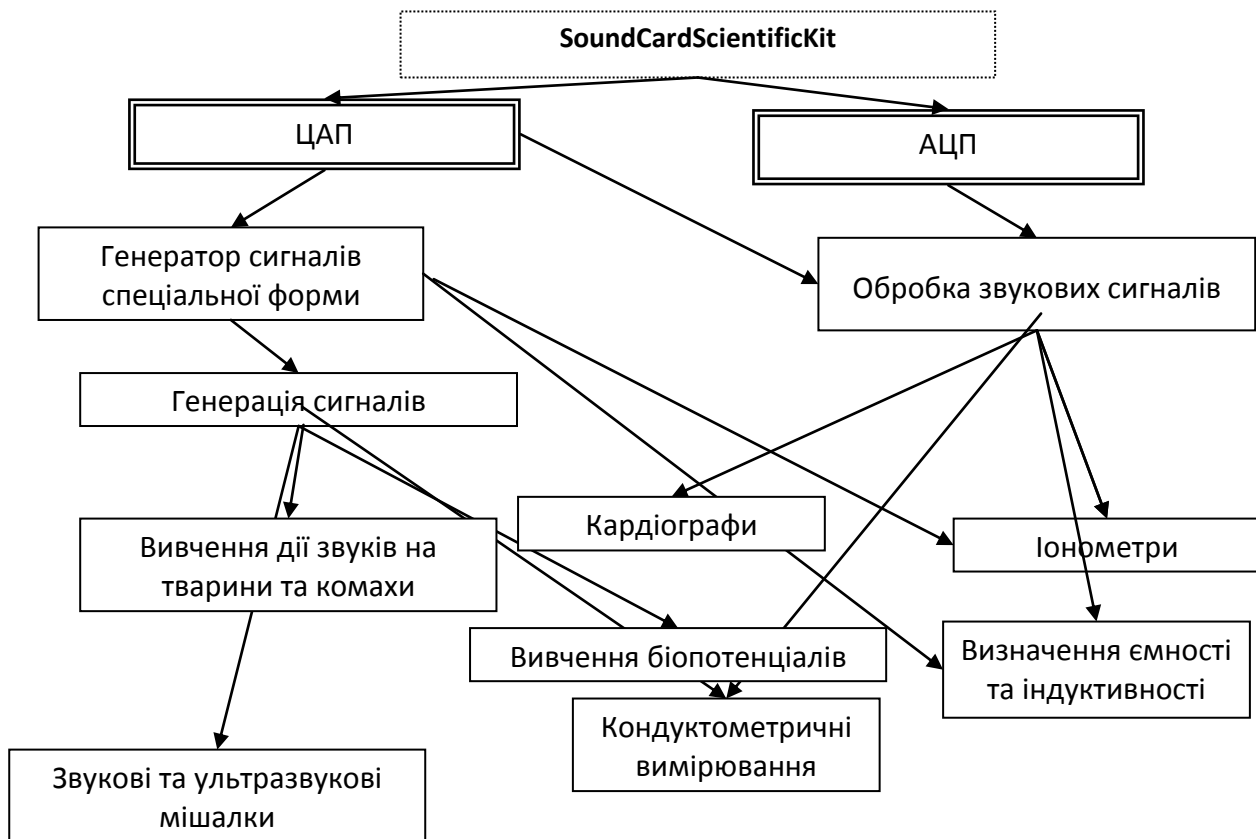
SoundCardScientificKit

ЦАП

АЦП

Генератор сигналів спеціальної форми

Обробка звукових сигналів

Генерація сигналів

Кардіографи

Вивчення дії звуків на тварини та комахи

Іонометри

Вивчення біопотенціалів

Визначення ємності та індуктивності

Кондуктометричні вимірювання

Звукові та ультразвукові мішалки